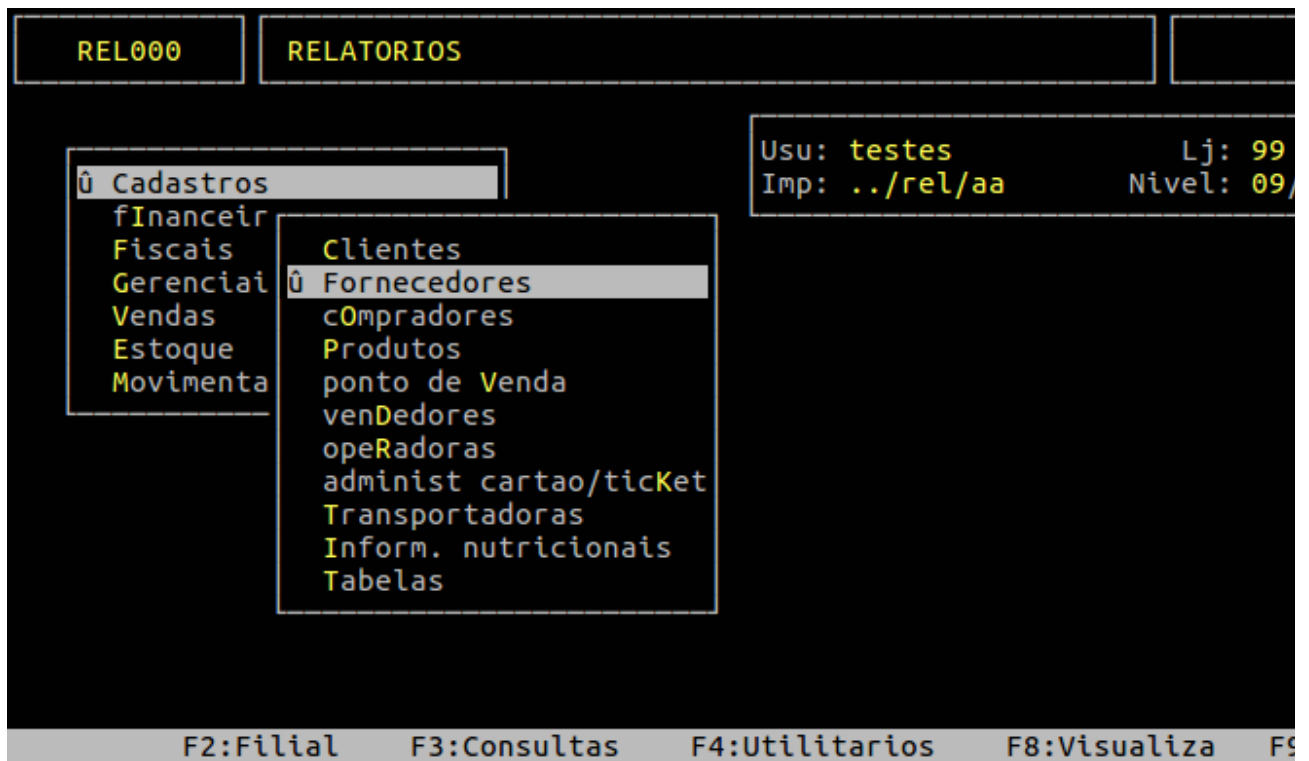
REL000

RELATORIOS

Usu: testes
Lj: 99
Imp: ../rel/aa
Nivel: 09/

û Cadastros
fInanceir
Fiscais
Gerenciai
Vendas
Estoque
Movimenta

Clientes
û Fornecedores
cOmpradores
Produtos
ponto de Venda
venDedores
opeRadoras
administ cartao/ticKet
Transportadoras
Inform. nutricionais
Tabelas

F2:Filial F3:Consultas F4:Utilitarios F8:Visualiza F9